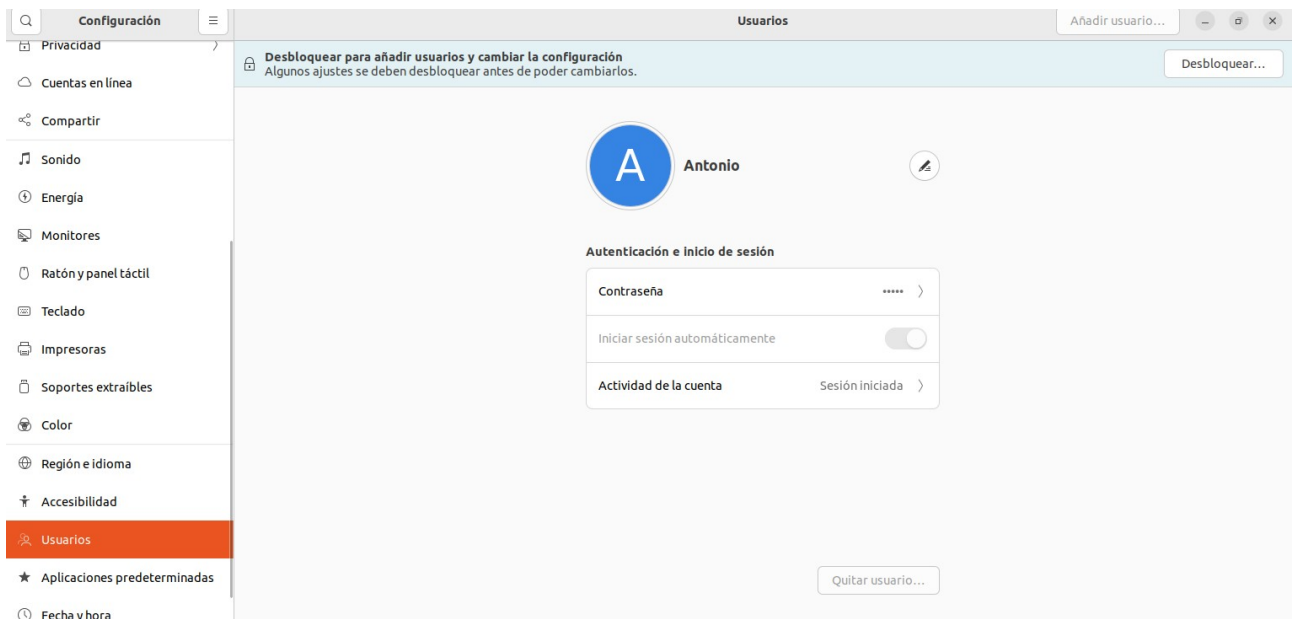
Configuración

Usuarios

Añadir usuario...

Privacidad

Cuentas en línea

Compartir

Sonido

Energía

Monitores

Ratón y panel táctil

Teclado

Impresoras

Soportes extraíbles

Color

Región e idioma

Accesibilidad

Usuarios

Aplicaciones predeterminadas

Fecha y hora

Desbloquear para añadir usuarios y cambiar la configuración
Algunos ajustes se deben desbloquear antes de poder cambiarlos.

Desbloquear...

A

Antonio

Autenticación e inicio de sesión

| | |
|---|---|
| Contraseña | ••••• |
| Iniciar sesión automáticamente | |
| Actividad de la cuenta | Sesión iniciada |

Quitar usuario...